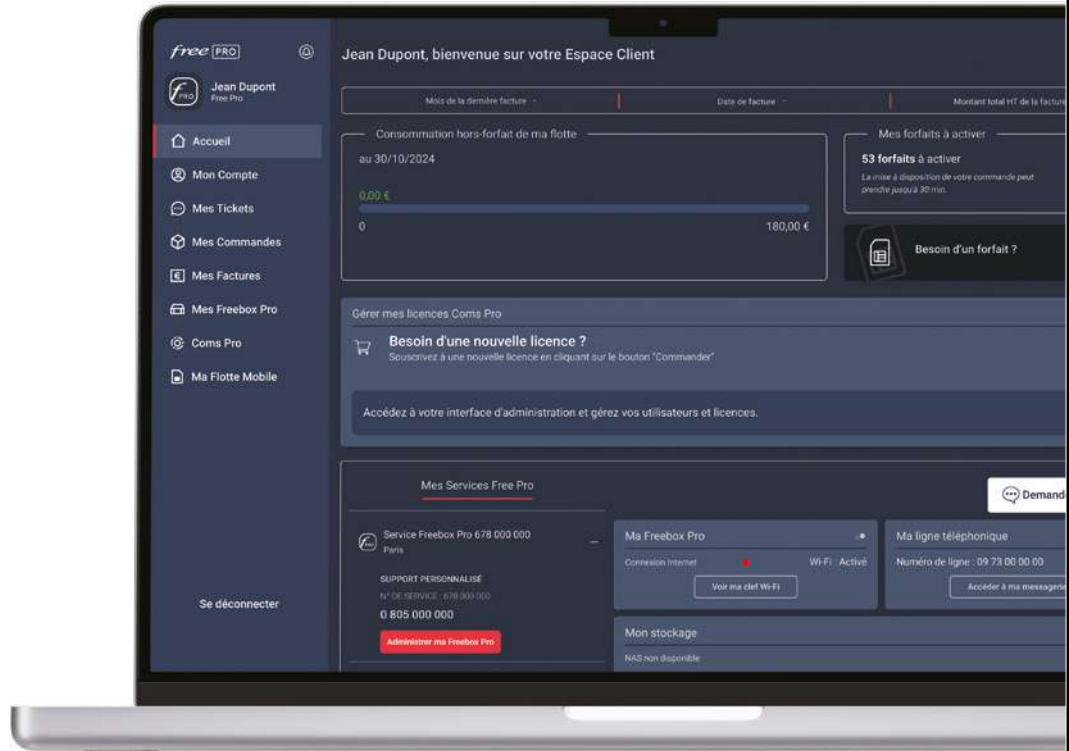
free PRO

Jean Dupont
Free Pro

Accueil
Mon Compte
Mes Tickets
Mes Commandes
Mes Factures
Mes Freebox Pro
Coms Pro
Ma Flotte Mobile

Se déconnecter

Jean Dupont, bienvenue sur votre Espace Client

Mois de la dernière facture - | Date de facture - | Montant total HT de la facture

Consommation hors-forfait de ma flotte
au 30/10/2024
0,00 €
0
180,00 €

Mes forfaits à activer
53 forfaits à activer
La mise à disposition de votre commande peut prendre jusqu'à 30 min.

Besoin d'un forfait ?

Gérer mes licences Coms Pro
Besoin d'une nouvelle licence ?
Souscrivez à une nouvelle licence en cliquant sur le bouton "Commander"

Accédez à votre interface d'administration et gérez vos utilisateurs et licences.

Mes Services Free Pro

Demand

Service Freebox Pro 678 000 000
Paris
SUPPORT PERSONNALISÉ
N° DE SERVICE : 678 000 000
0 805 000 000
Administrer ma Freebox Pro

Ma Freebox Pro
Connexion Internet
Wi-Fi Activé
Voir ma clef Wi-Fi

Ma ligne téléphonique
Numéro de ligne : 09 73 00 00 00
Accéder à ma messagerie

Mon stockage
NAS non disponible